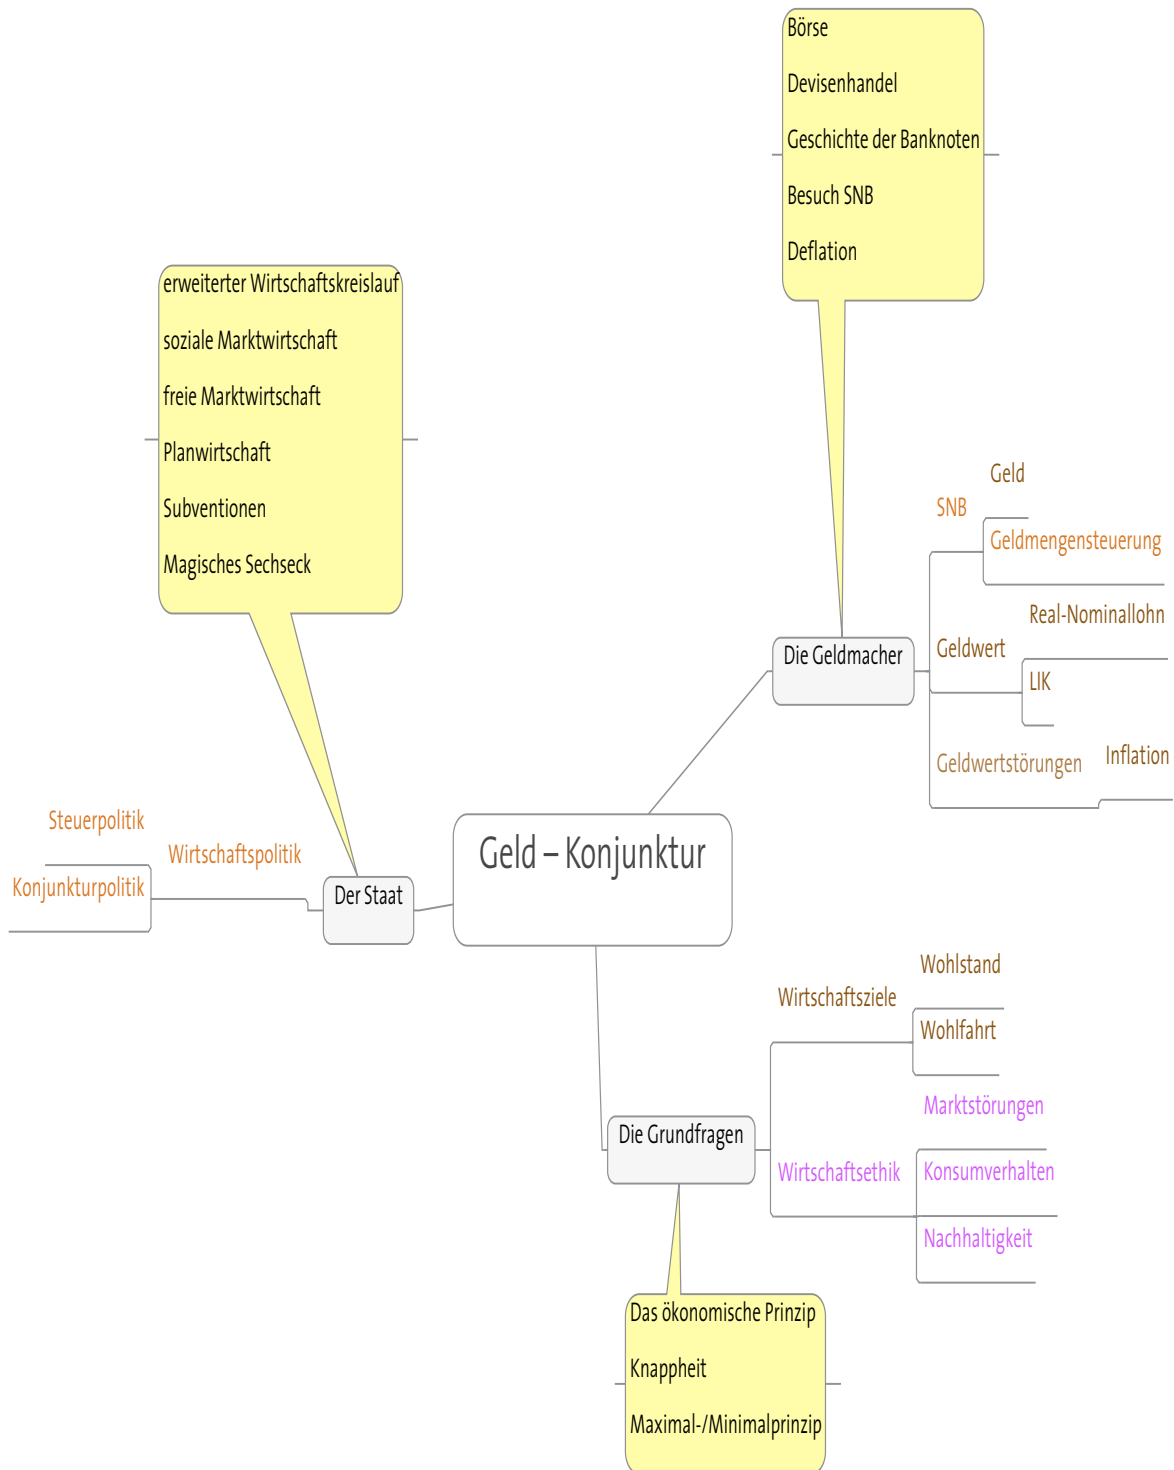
Börse

Devisenhandel

Geschichte der Banknoten

Besuch SNB

Deflation

erweiterter Wirtschaftskreislauf

soziale Marktwirtschaft

freie Marktwirtschaft

Planwirtschaft

Subventionen

Magisches Sechseck

Geld

SNB

Geldmengensteuerung

Real-Nominallohn

Die Geldmacher

Geldwert

LIK

Inflation

Geldwertstörungen

Steuerpolitik

Wirtschaftspolitik

Konjunkturpolitik

Der Staat

Geld – Konjunktur

Wohlstand

Wirtschaftsziele

Wohlfahrt

Marktstörungen

Die Grundfragen

Wirtschaftsethik

Konsumverhalten

Nachhaltigkeit

Das ökonomische Prinzip

Knappheit

Maximal-/Minimalprinzip